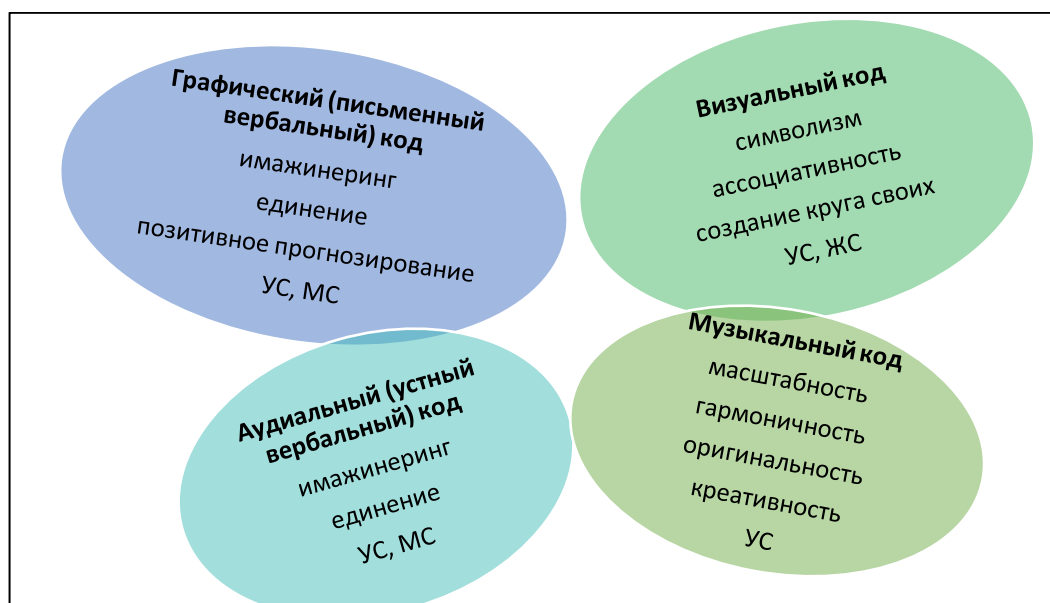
Графический (письменный вербальный) код
имажинеринг
единение
позитивное прогнозирование
УС, МС

Визуальный код
символизм
ассоциативность
создание круга своих
УС, ЖС

Аудиальный (устный вербальный) код
имажинеринг
единение
УС, МС

Музыкальный код
масштабность
гармоничность
оригинальность
креативность
УС